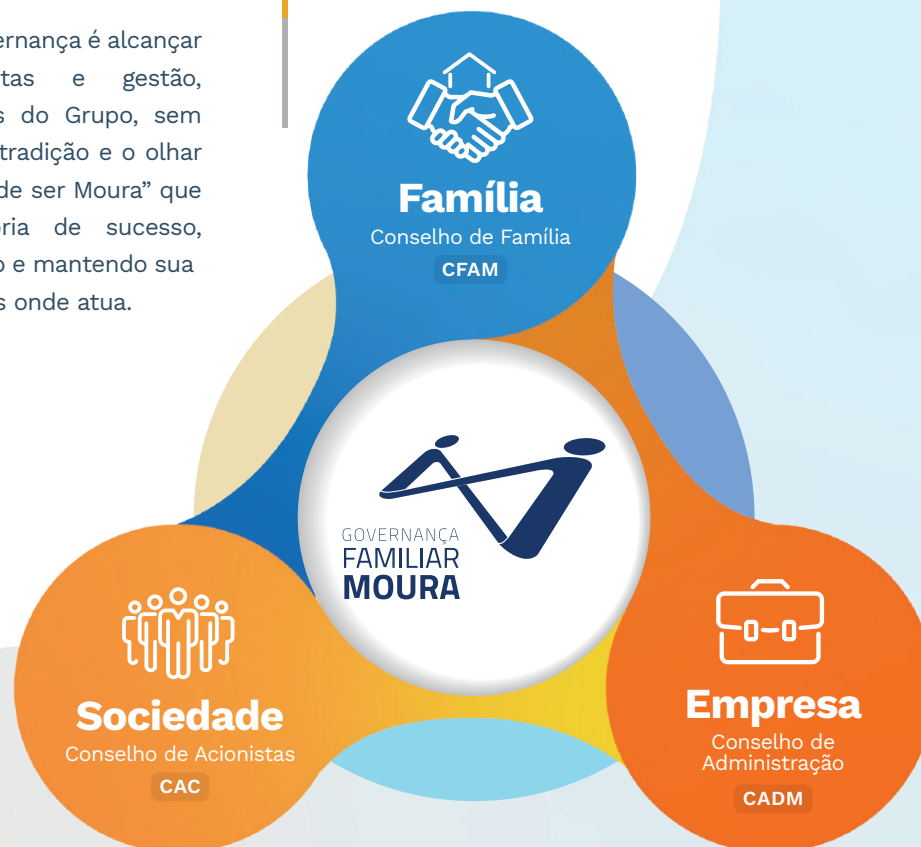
ernança é alcançar
tas e gestão,
s do Grupo, sem
tradição e o olhar
de ser Moura" que
ria de sucesso,
o e mantendo sua
s onde atua.

Família
Conselho de Família
CFAM

GOVERNANÇA
FAMILIAR
MOURA

Sociedade
Conselho de Acionistas
CAC

Empresa
Conselho de Administração
CADM